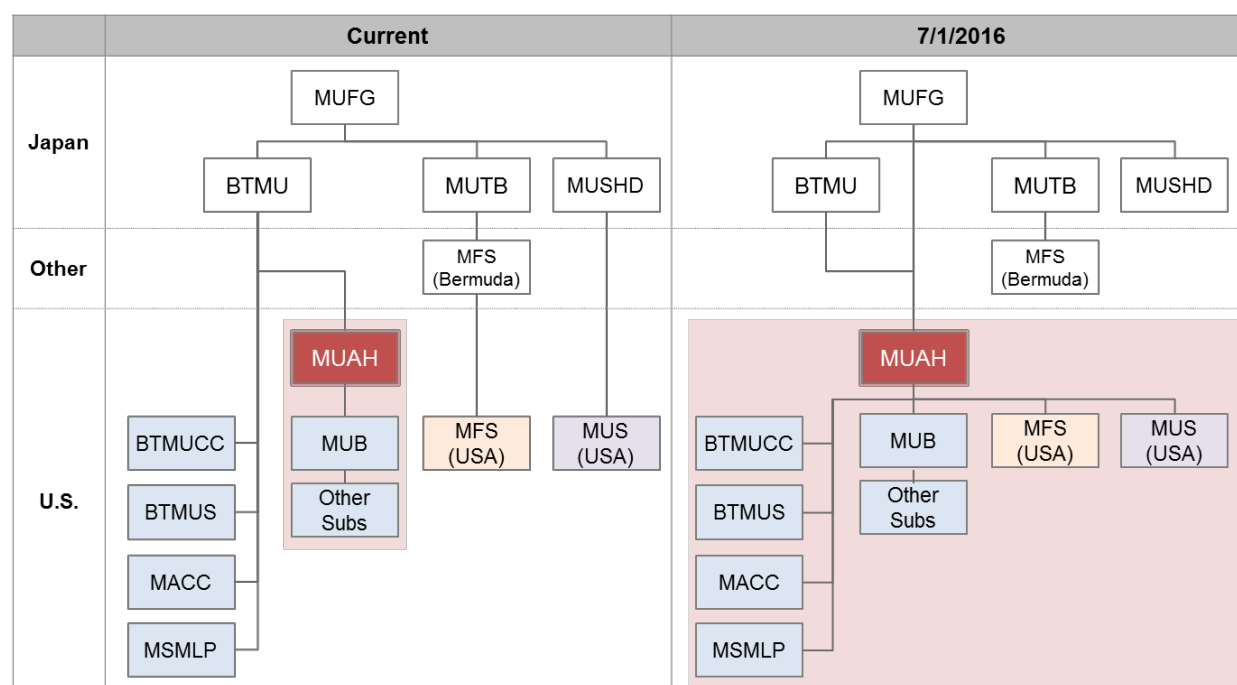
| | Current | 7/1/2016 |
|---|---|---|
| Japan | | |
| Other | | |
| U.S. | | |

Current

MUFG

BTMU

MUTB

MUSHD

MFS (Bermuda)

MUAH

BTMUCC

MUB

MFS (USA)

MUS (USA)

Other Subs

BTMUS

MACC

MSMLP

7/1/2016

MUFG

BTMU

MUTB

MUSHD

MFS (Bermuda)

MUAH

BTMUCC

MUB

MFS (USA)

MUS (USA)

Other Subs

BTMUS

MACC

MSMLP